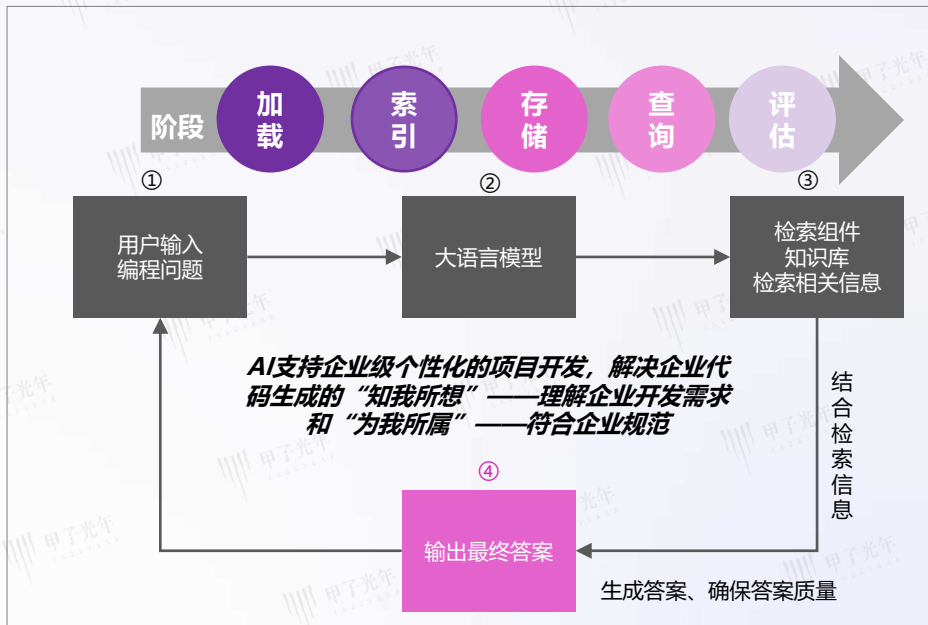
阶段 加载 索引 存储 查询 评估

①
用户输入
编程问题

②
大语言模型

③
检索组件
知识库
检索相关信息

AI支持企业级个性化的项目开发，解决企业代码生成的“知我所想”——理解企业开发需求和“为我所属”——符合企业规范

结合检索信息

④
输出最终答案

生成答案、确保答案质量

甲子光年